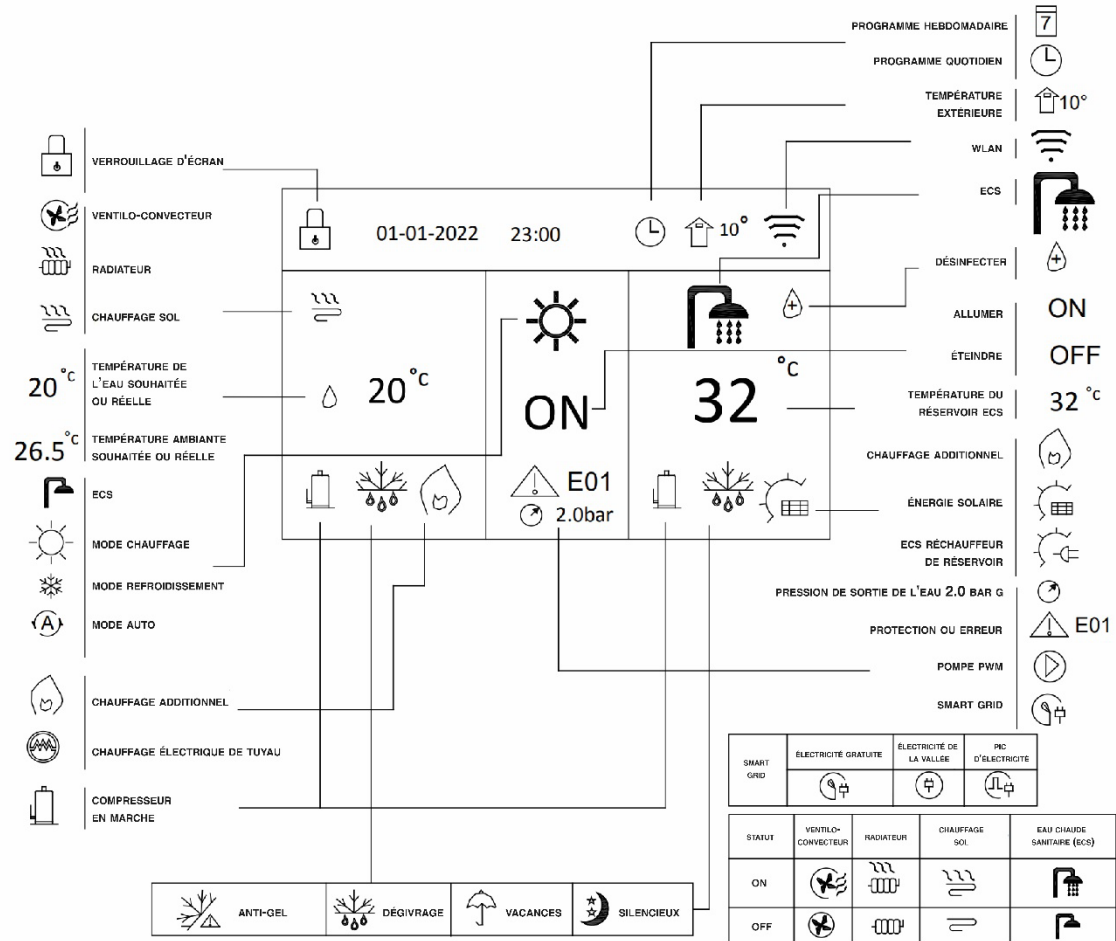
PROGRAMME HEBDOMADAIRE 7
PROGRAMME QUOTIDIEN
TEMPÉRATURE EXTÉRIEURE 10°
WLAN
ECS
DÉSINFECTER
ALLUMER ON
ÉTEINDRE OFF
TEMPÉRATURE DU RÉSERVOIR ECS 32 °C
CHAUFFAGE ADDITIONNEL
ÉNERGIE SOLAIRE
ECS RÉCHAUFFEUR DE RÉSERVOIR
PRESSION DE SORTIE DE L'EAU 2.0 BAR G
PROTECTION OU ERREUR E01
POMPE PWM
SMART GRID

VERROUILLAGE D'ÉCRAN
VENTILO-CONVECTEUR
RADIATEUR
CHAUFFAGE SOL
20 °C TEMPÉRATURE DE L'EAU SOUHAITÉE OU RÉELLE
26.5 °C TEMPÉRATURE AMBIANTE SOUHAITÉE OU RÉELLE
ECS
MODE CHAUFFAGE
MODE REFROIDISSEMENT
MODE AUTO
CHAUFFAGE ADDITIONNEL
CHAUFFAGE ÉLECTRIQUE DE TUYAU
COMPRESSEUR EN MARCHE

01-01-2022 23:00 10°
20 °C
ON
E01
2.0bar
°C
32

| SMART GRID | ÉLECTRICITÉ GRATUITE | ÉLECTRICITÉ DE LA VALLÉE | PIC D'ÉLECTRICITÉ |
|---|---|---|---|

| STATUT | VENTILO-CONVECTEUR | RADIATEUR | CHAUFFAGE SOL | EAU CHAUDE SANITAIRE (ECS) |
|---|---|---|---|---|
| ON | | | | |
| OFF | | | | |

ANTI-GEL DÉGIVRAGE VACANCES SILENCIEUX